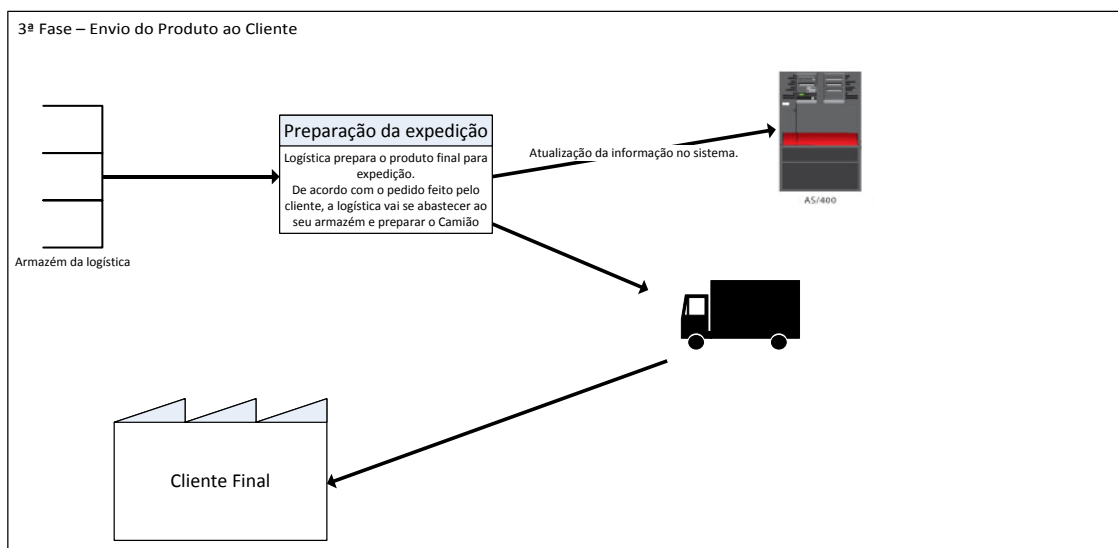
3ª Fase – Envio do Produto ao Cliente

Preparação da expedição

Logística prepara o produto final para expedição.
De acordo com o pedido feito pelo cliente, a logística vai se abastecer ao seu armazém e preparar o Camião

Atualização da informação no sistema.

AS/400

Armazém da logística

Cliente Final